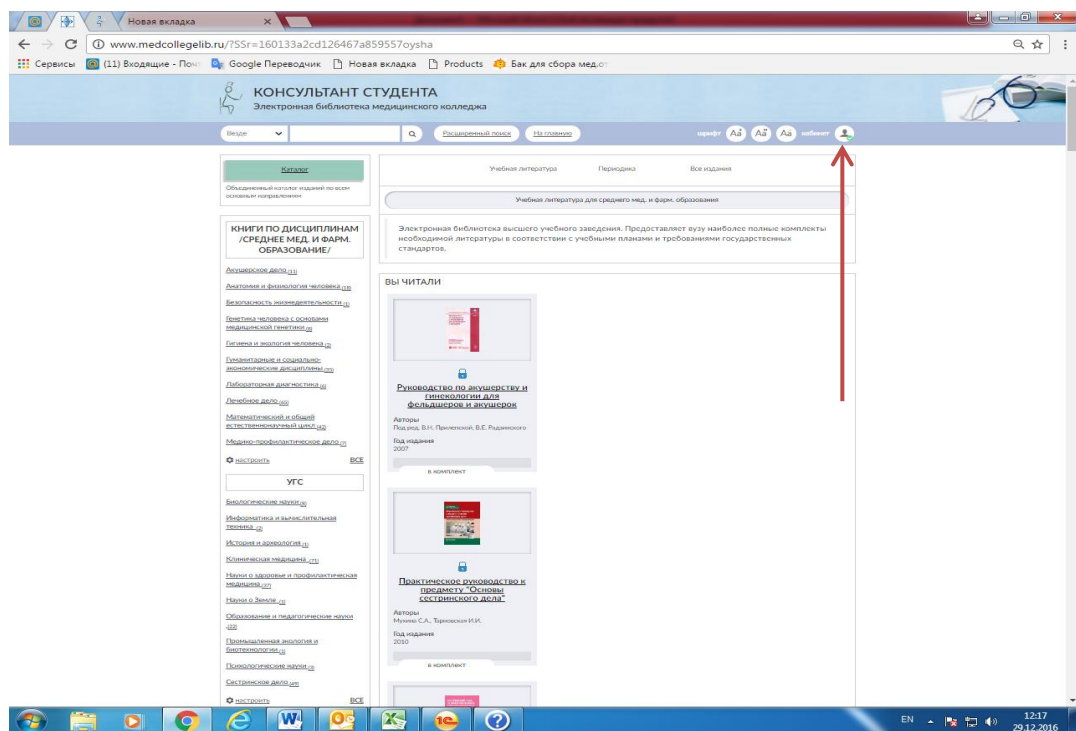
Новая вкладка

www.medcollegelib.ru/?SSr=160133a2cd126467a859557oysha

Сервисы (11) Входящие - Поч Google Переводчик Новая вкладка Products Бак для сбора мед.от

КОНСУЛЬТАНТ СТУДЕНТА
Электронная библиотека медицинского колледжа

Везде Расширенный поиск На главную шрифт Aa Aa Aa кабинет

Каталог
Объединенный каталог изданий по всем основным направлениям

Учебная литература Периодика Все издания

Учебная литература для среднего мед. и фарм. образования

Электронная библиотека высшего учебного заведения. Предоставляет вузу наиболее полные комплекты необходимой литературы в соответствии с учебными планами и требованиями государственных стандартов.

КНИГИ ПО ДИСЦИПЛИНАМ /СРЕДНЕЕ МЕД. И ФАРМ. ОБРАЗОВАНИЕ/

Акушерское дело (11)
Анатомия и физиология человека (19)
Безопасность жизнедеятельности (1)
Генетика человека с основами медицинской генетики (8)
Гигиена и экология человека (2)
Гуманитарные и социально-экономические дисциплины (35)
Лабораторная диагностика (6)
Лечебное дело (60)
Математический и общий естественнонаучный цикл (42)
Медико-профилактическое дело (7)
настроить ВСЕ

УГС

Биологические науки (4)
Информатика и вычислительная техника (2)
История и археология (1)
Клиническая медицина (75)
Науки о здоровье и профилактическая медицина (37)
Науки о Земле (1)
Образование и педагогические науки (22)
Промышленная экология и биотехнологии (1)
Психологические науки (3)
Сестринское дело (49)
настроить ВСЕ

ВЫ ЧИТАЛИ

Руководство по акушерству и гинекологии для фельдшеров и акушерок
Авторы
Под ред. В.Н. Прилепской, В.Е. Радзинского
Год издания
2007
в комплект

Практическое руководство к предмету "Основы сестринского дела"
Авторы
Мухина С.А., Тарновская И.И.
Год издания
2010
в комплект

EN 12:17 29.12.2016